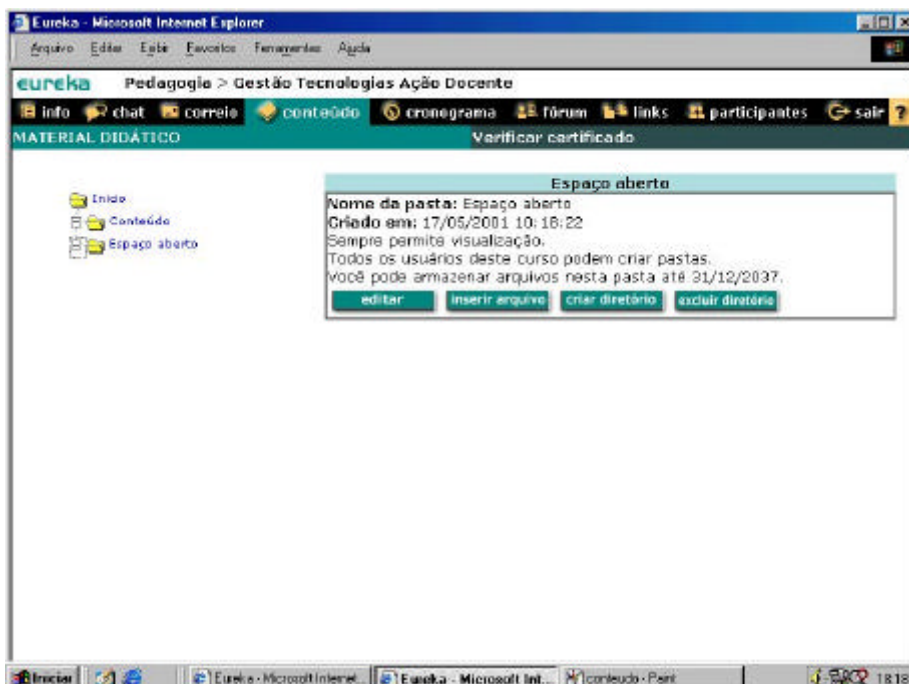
Eureka - Microsoft Internet Explorer

Arquivo Editar Exibir Favoritos Ferramentas Ajuda

eureka Pedagogia > Gestão Tecnologias Ação Docente

info chat correio conteúdo cronograma fórum links participantes sair ?

MATERIAL DIDÁTICO

Verificar certificado

Início
Conteúdo
Espaço aberto

Espaço aberto

Nome da pasta: Espaço aberto
Criado em: 17/05/2001 10:18:22
Sempre permite visualização.
Todos os usuários deste curso podem criar pastas.
Você pode armazenar arquivos nesta pasta até 31/12/2037.

editar inserir arquivo criar diretório excluir diretório

Iniciar Eureka - Microsoft Internet... Eureka - Microsoft Int... conteudo - Paint 18:18